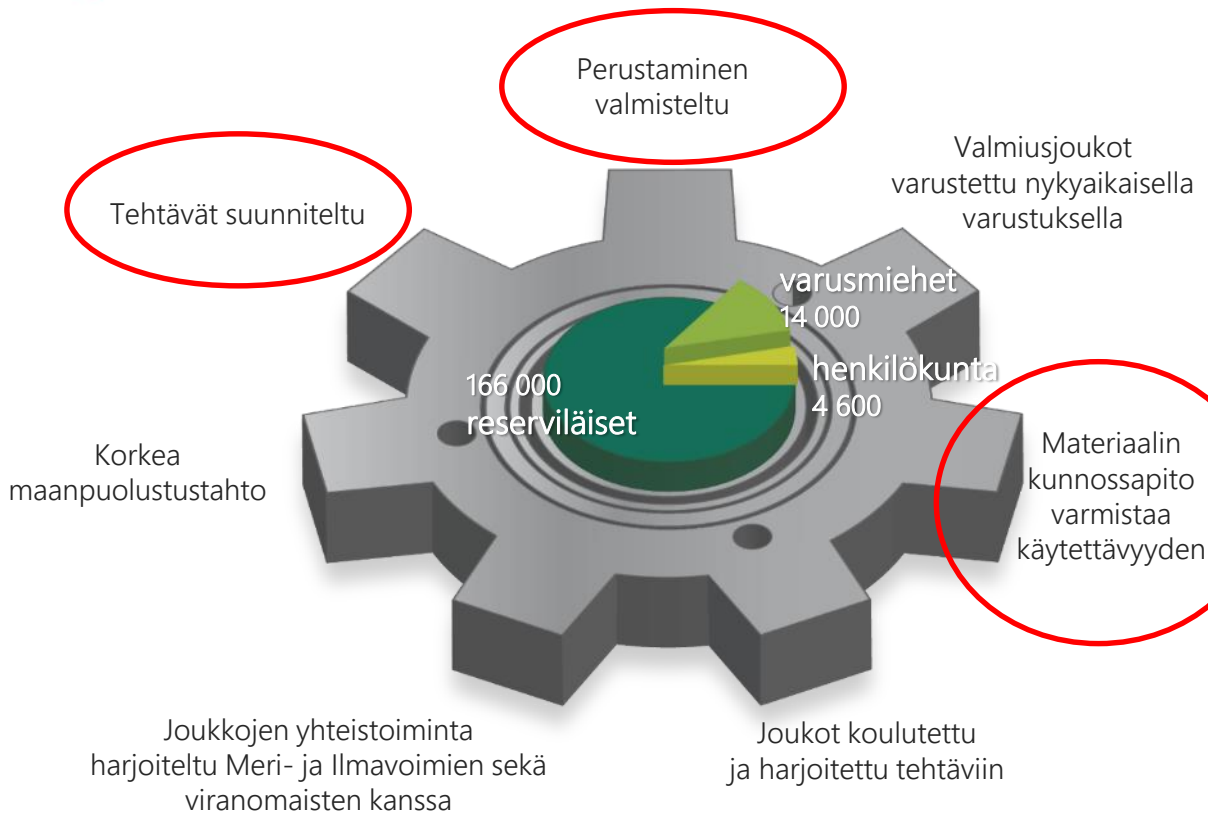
Perustaminen valmisteltu

Tehtävät suunniteltu

Valmiusjoukot varustettu nykyaikaisella varustuksella

varusmiehet
14 000

henkilökunta
4 600

166 000
reserviläiset

Korkea maanpuolustustahto

Materiaalin kunnossapito varmistaa käytettävyyden

Joukkojen yhteistoiminta harjoiteltu Meri- ja Ilmavoimien sekä viranomaisten kanssa

Joukot koulutettu ja harjoitettu tehtäviin